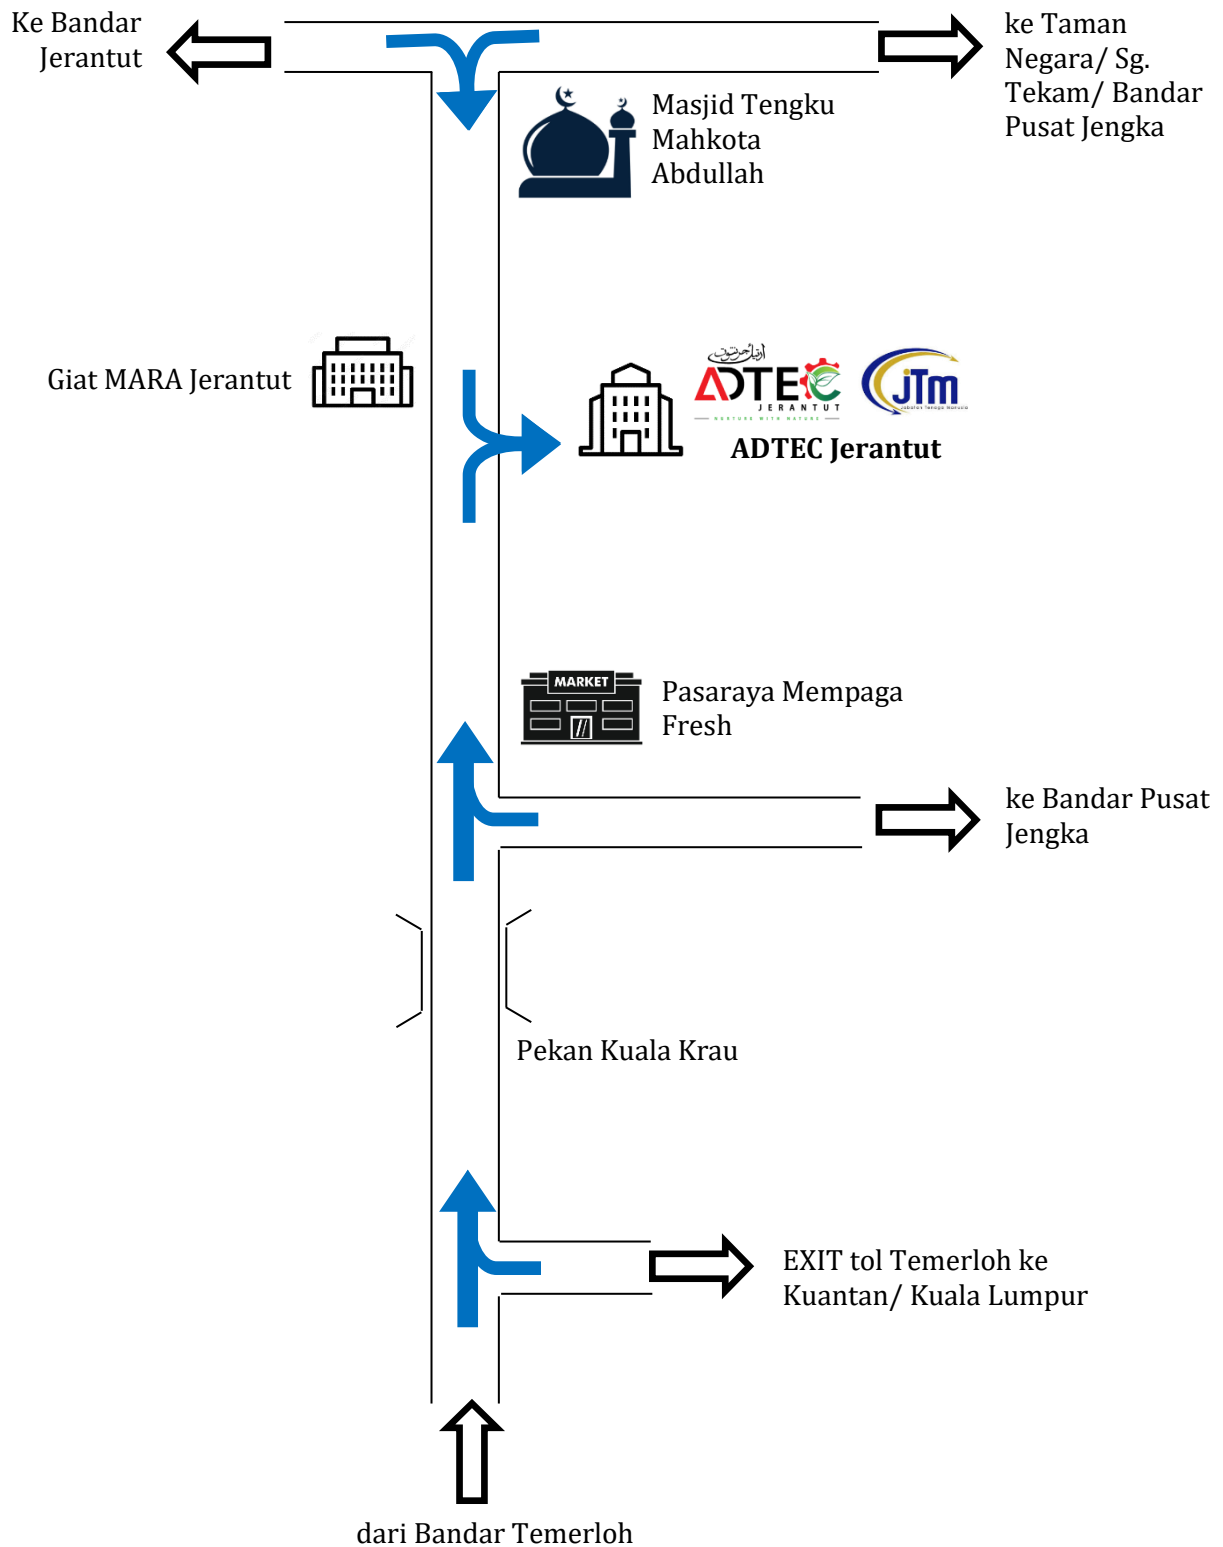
Ke Bandar Jerantut

ke Taman Negara/ Sg. Tekam/ Bandar Pusat Jengka

Masjid Tengku Mahkota Abdullah

Giat MARA Jerantut

ADTEC JERANTUT

JTM

ADTEC Jerantut

MARKET

Pasaraya Mempaga Fresh

ke Bandar Pusat Jengka

Pekan Kuala Krau

EXIT tol Temerloh ke Kuantan/ Kuala Lumpur

dari Bandar Temerloh